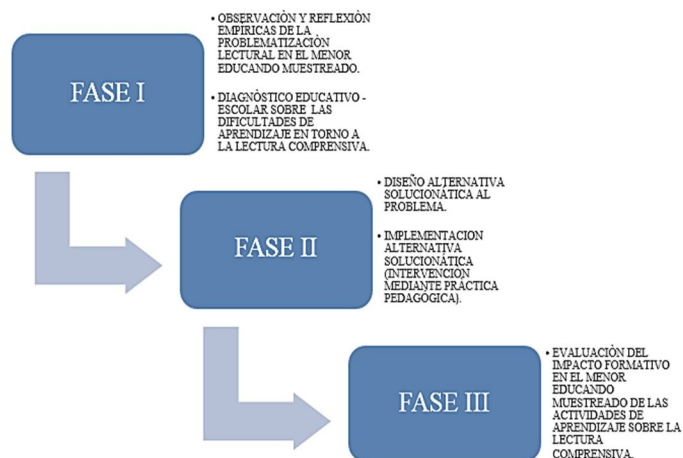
FASE I

• OBSERVACIÒN Y REFLEXIÒN EMPIRICAS DE LA PROBLEMATIZACIÒN LECTURAL EN EL MENOR EDUCANDO MUESTREADO.

• DIAGNÒSTICO EDUCATIVO - ESCOLAR SOBRE LAS DIFICULTADES DE APRENDIZAJE EN TORNO A LA LECTURA COMPRENSIVA.

FASE II

• DISEÑO ALTERNATIVA SOLUCIONÀTICA AL PROBLEMA.

• IMPLEMENTACION ALTERNATIVA SOLUCIONÀTICA (INTERVENCION MEDIANTE PRÀCTICA PEDAGÒGICA).

FASE III

• EVALUACIÒN DEL IMPACTO FORMATIVO EN EL MENOR EDUCANDO MUESTREADO DE LAS ACTIVIDADES DE APRENDIZAJE SOBRE LA LECTURA COMPRENSIVA.